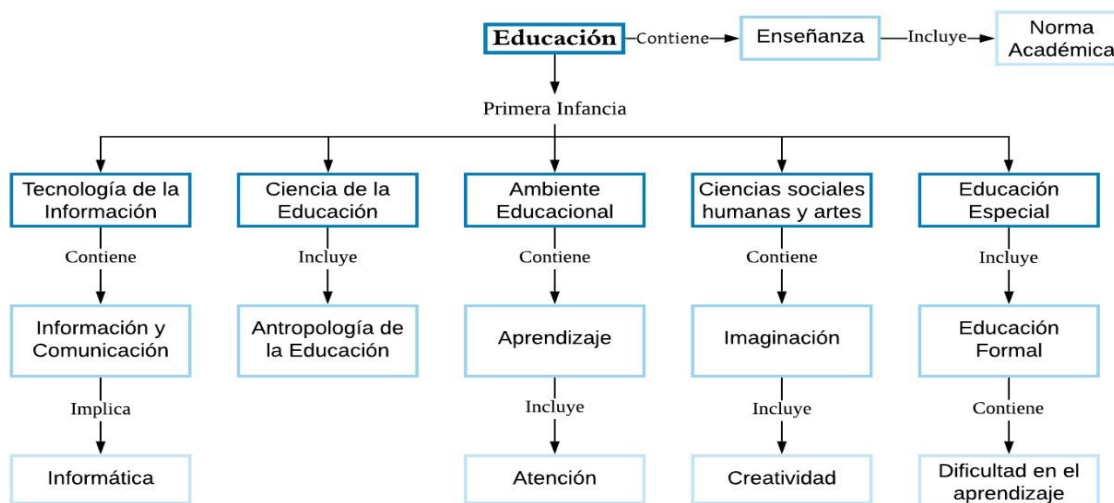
Educación
Contiene
Enseñanza
Incluye
Norma Académica

Primera Infancia

Tecnología de la Información
Contiene
Información y Comunicación
Implica
Informática

Ciencia de la Educación
Incluye
Antropología de la Educación

Ambiente Educacional
Contiene
Aprendizaje
Incluye
Atención

Ciencias sociales humanas y artes
Contiene
Imaginación
Incluye
Creatividad

Educación Especial
Incluye
Educación Formal
Contiene
Dificultad en el aprendizaje